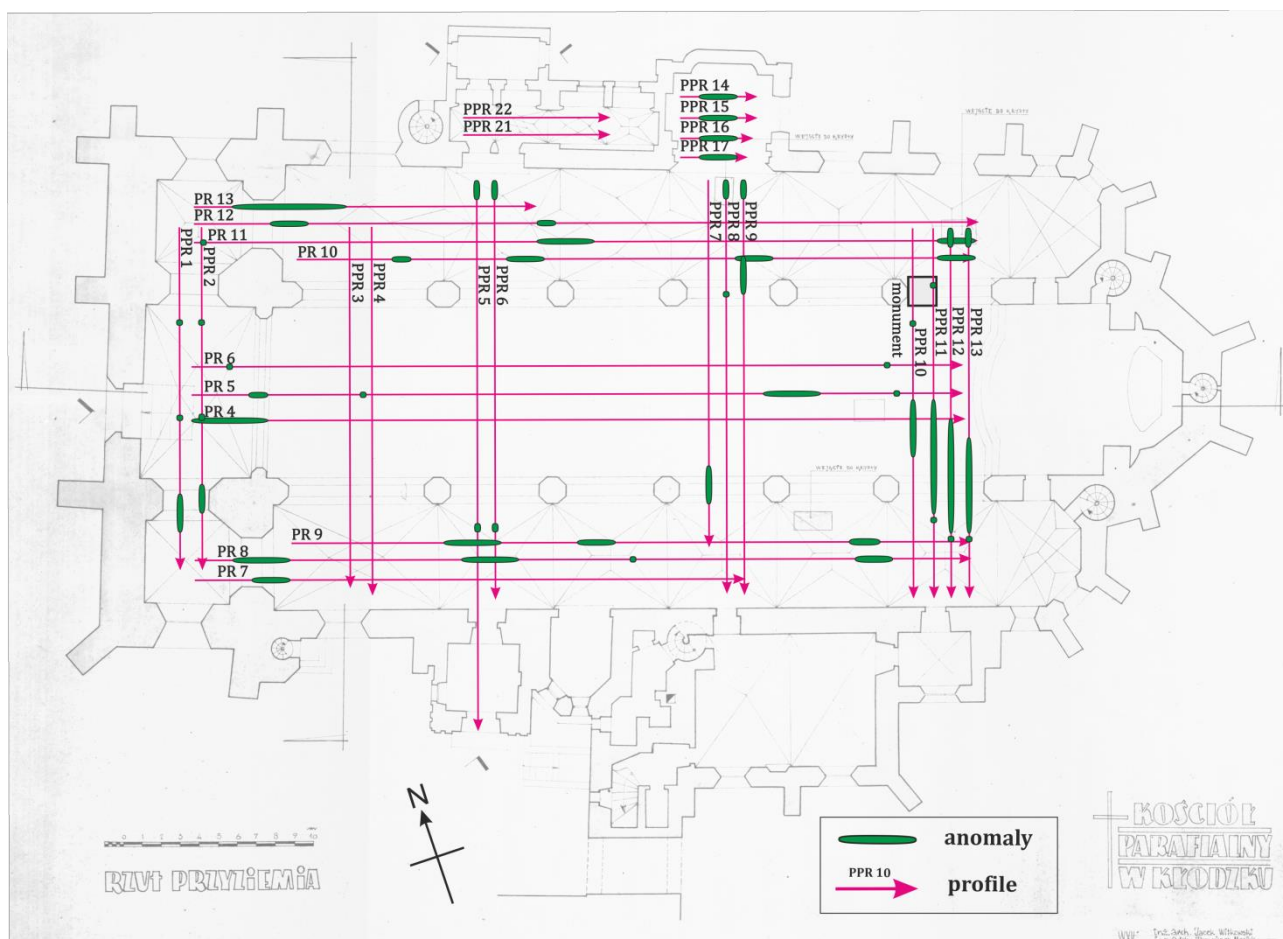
PPR 14
PPR 15
PPR 16
PPR 17
PPR 22
PPR 21
WEJŚCIE DO KRYPTY
WEJŚCIE DO KRYPTY
PR 13
PR 12
PR 11
PR 10
PPR 1
PPR 2
PPR 3
PPR 4
PPR 5
PPR 6
PPR 7
PPR 8
PPR 9
monument
PPR 10
PPR 11
PPR 12
PPR 13
PR 6
PR 5
PR 4
WEJŚCIE DO KRYPTY
PR 9
PR 8
PR 7
N
RZUT PRZYZIEMIA
anomaly
PPR 10
profile
KOŚCIÓŁ PARAFIALNY W KŁODZKU
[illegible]